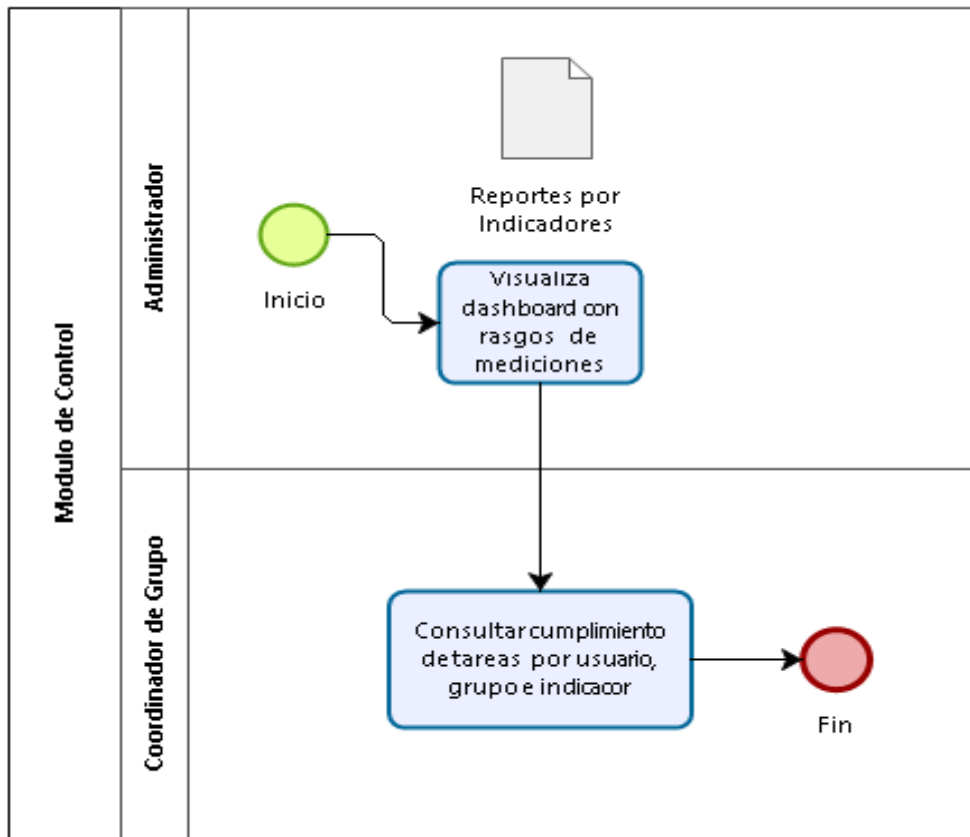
Modulo de Control

Administrador

Reportes por Indicadores

Inicio

Visualiza dashboard con rasgos de mediciones

Coordinador de Grupo

Consultar cumplimiento detareas por usuario, grupo e indicacor

Fin